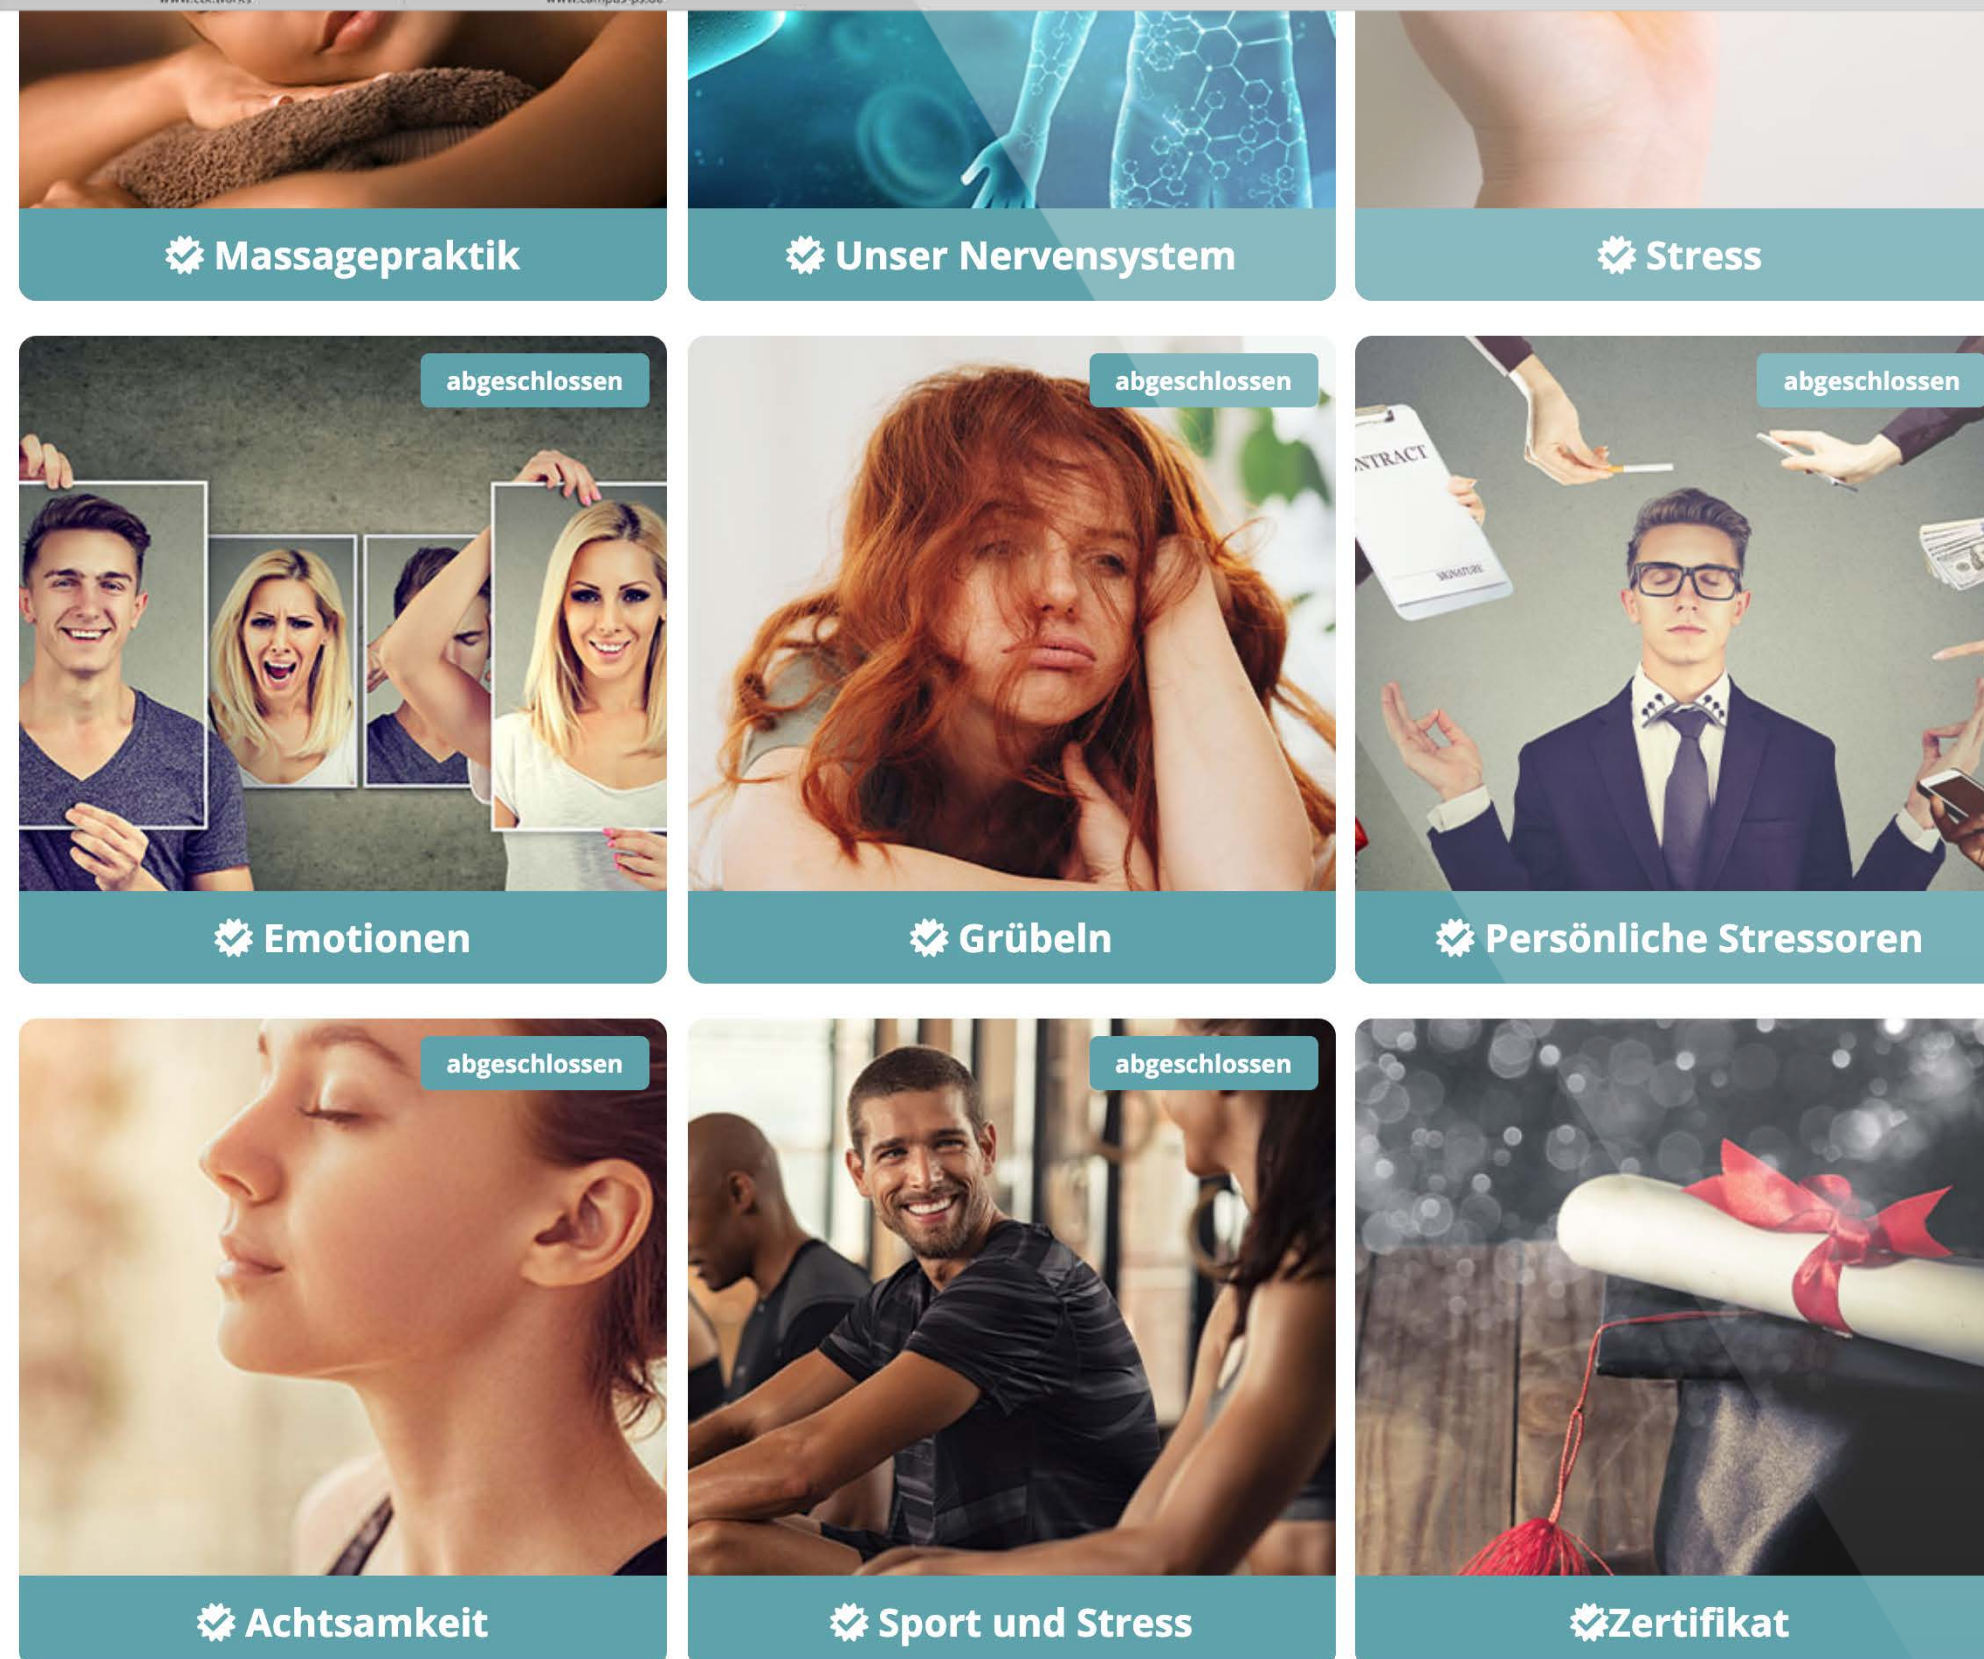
Massagepraktik

Unser Nervensystem

Stress

abgeschlossen

Emotionen

abgeschlossen

Grübeln

abgeschlossen

NTRACT

SIGNATURE

Persönliche Stressoren

abgeschlossen

Achtsamkeit

abgeschlossen

Sport und Stress

Zertifikat